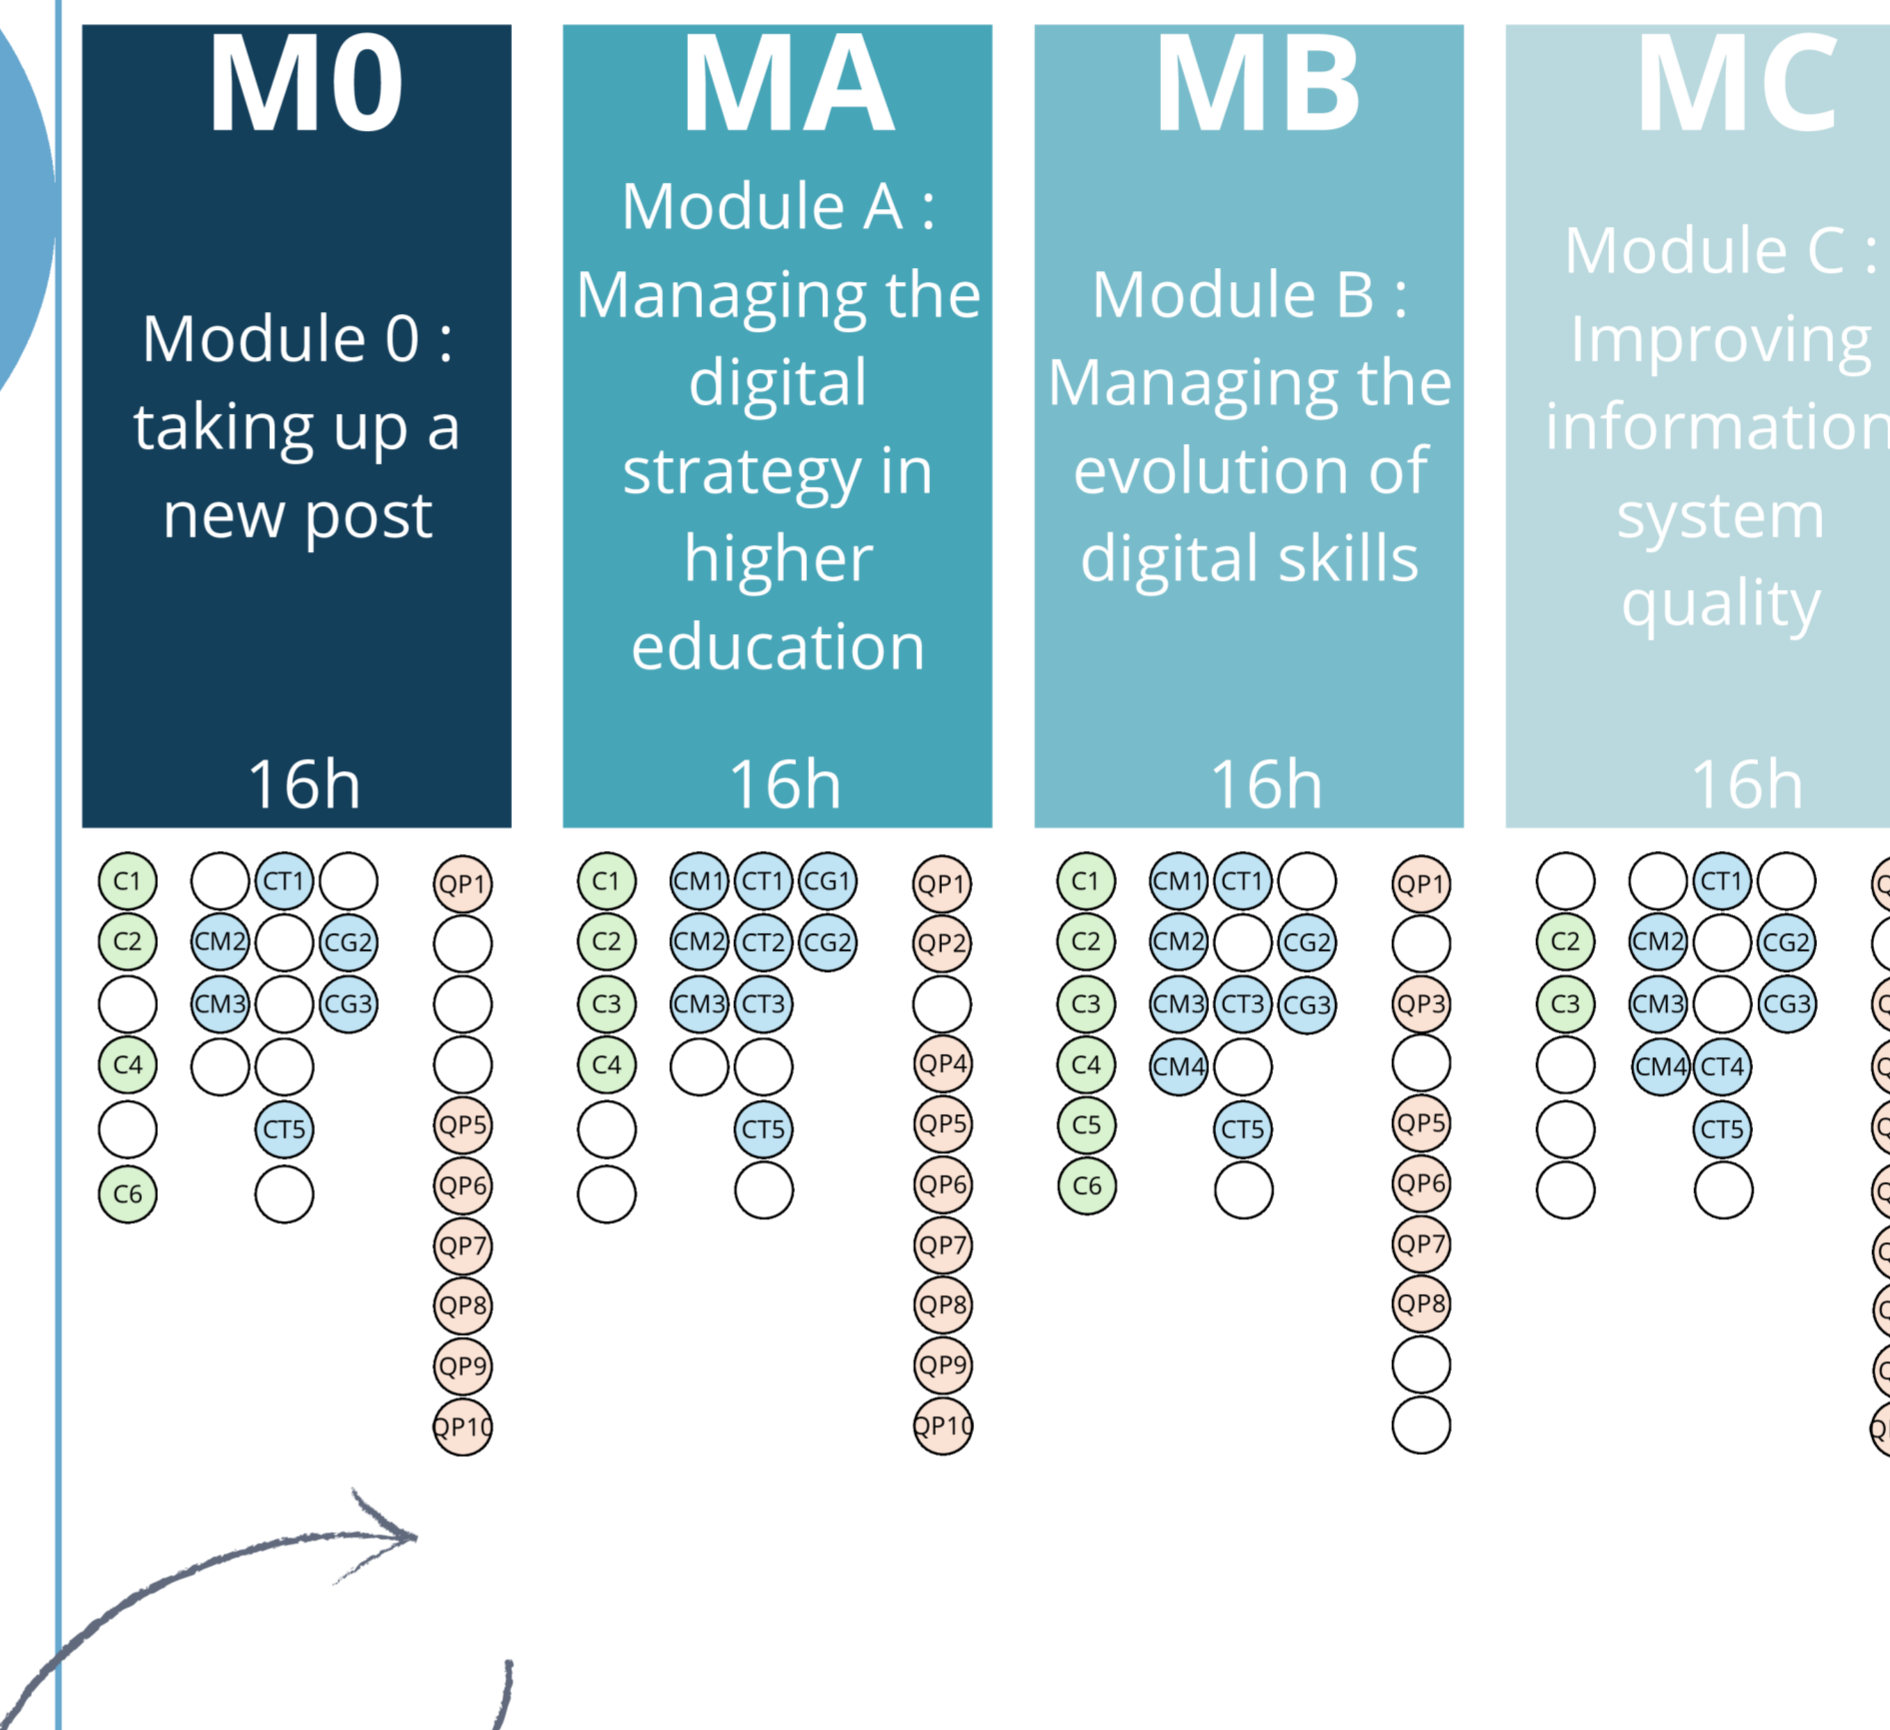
M0

Module 0 : taking up a new post

16h

C1
C2
C4
C6

CT1
CM2
CG2
CM3
CT5

QP1
QP5
QP6
QP7
QP8
QP9
QP10

MA

Module A : Managing the digital strategy in higher education

16h

C1
C2
C3
C4

CM1
CT1
CG1
CM2
CT2
CG2
CM3
CT3
CT5

QP1
QP2
QP4
QP5
QP6
QP7
QP8
QP9
QP10

MB

Module B : Managing the evolution of digital skills

16h

C1
C2
C3
C4
C5
C6

CM1
CT1
CM2
CG2
CM3
CT3
CG3
CM4
CT5

QP1
QP3
QP5
QP6
QP7
QP8

MC

Module C : Improving information system quality

16h

C2
C3

CT1
CM2
CG2
CM3
CG3
CM4
CT4
CT5